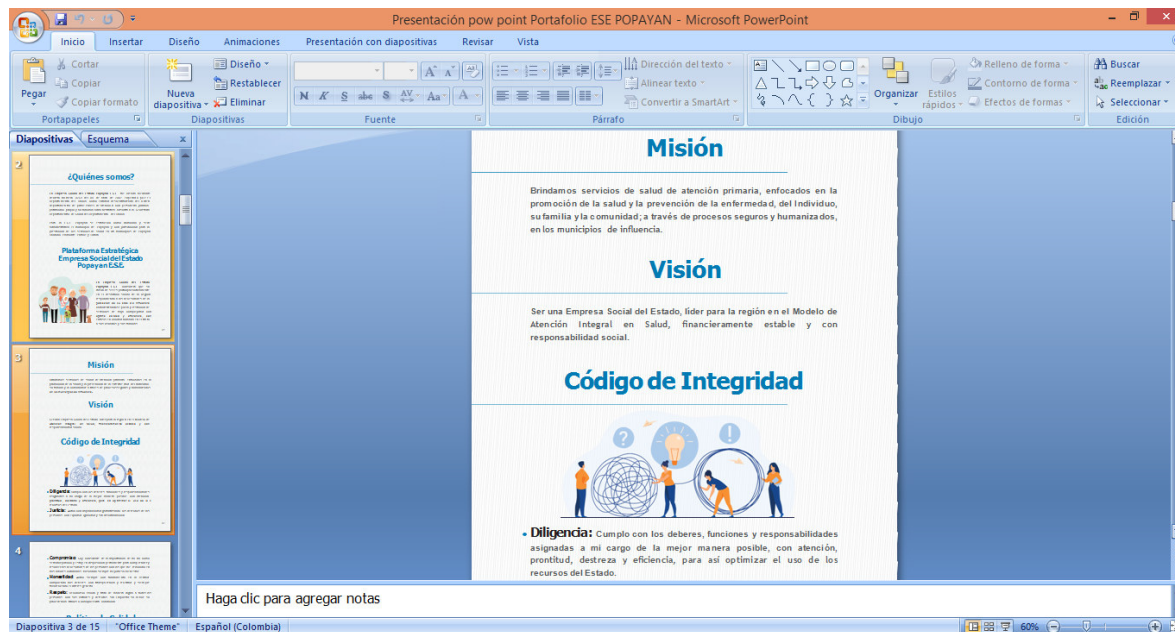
Presentación pow point Portafolio ESE POPAYAN - Microsoft PowerPoint

Inicio Insertar Diseño Animaciones Presentación con diapositivas Revisar Vista

Pegar
Cortar
Copiar
Copiar formato
Portapapeles
Nueva diapositiva
Diseño
Restablecer
Eliminar
Diapositivas
Fuente
Dirección del texto
Alinear texto
Convertir a SmartArt
Párrafo
Organizar
Estilos rápidos
Relleno de forma
Contorno de forma
Efectos de formas
Dibujo
Buscar
Reemplazar
Seleccionar
Edición

Diapositivas Esquema

2
¿Quiénes somos?
Plataforma Estratégica Empresa Social del Estado Popayan E.S.E.

3
Misión
Visión
Código de Integridad
Diligencia
Justicia

4
Compromiso
Honestidad
Respeto

Misión

Brindamos servicios de salud de atención primaria, enfocados en la promoción de la salud y la prevención de la enfermedad, del Individuo, su familia y la comunidad; a través de procesos seguros y humanizados, en los municipios de influencia.

Visión

Ser una Empresa Social del Estado, líder para la región en el Modelo de Atención Integral en Salud, financieramente estable y con responsabilidad social.

Código de Integridad

• Diligencia: Cumplo con los deberes, funciones y responsabilidades asignadas a mi cargo de la mejor manera posible, con atención, prontitud, destreza y eficiencia, para así optimizar el uso de los recursos del Estado.

Haga clic para agregar notas

Diapositiva 3 de 15 "Office Theme" Español (Colombia) 60%